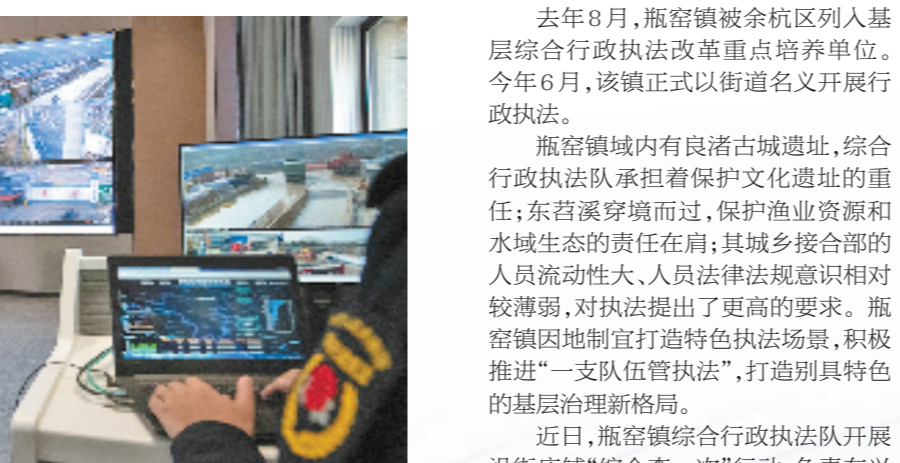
去年8月，瓶窑镇被余杭区列入基层综合行政执法改革重点培养单位。今年6月，该镇正式以街道名义开展行政执法。

瓶窑镇域内有良渚古城遗址，综合行政执法队承担着保护文化遗址的重任；东苕溪穿境而过，保护渔业资源和水域生态的责任在肩；其城乡接合部的人员流动性大、人员法律法规意识相对较薄弱，对执法提出了更高的要求。瓶窑镇因地制宜打造特色执法场景，积极推进"一支队伍管执法"，打造别具特色的基层治理新格局。

近日，瓶窑镇综合行政执法队开展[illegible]